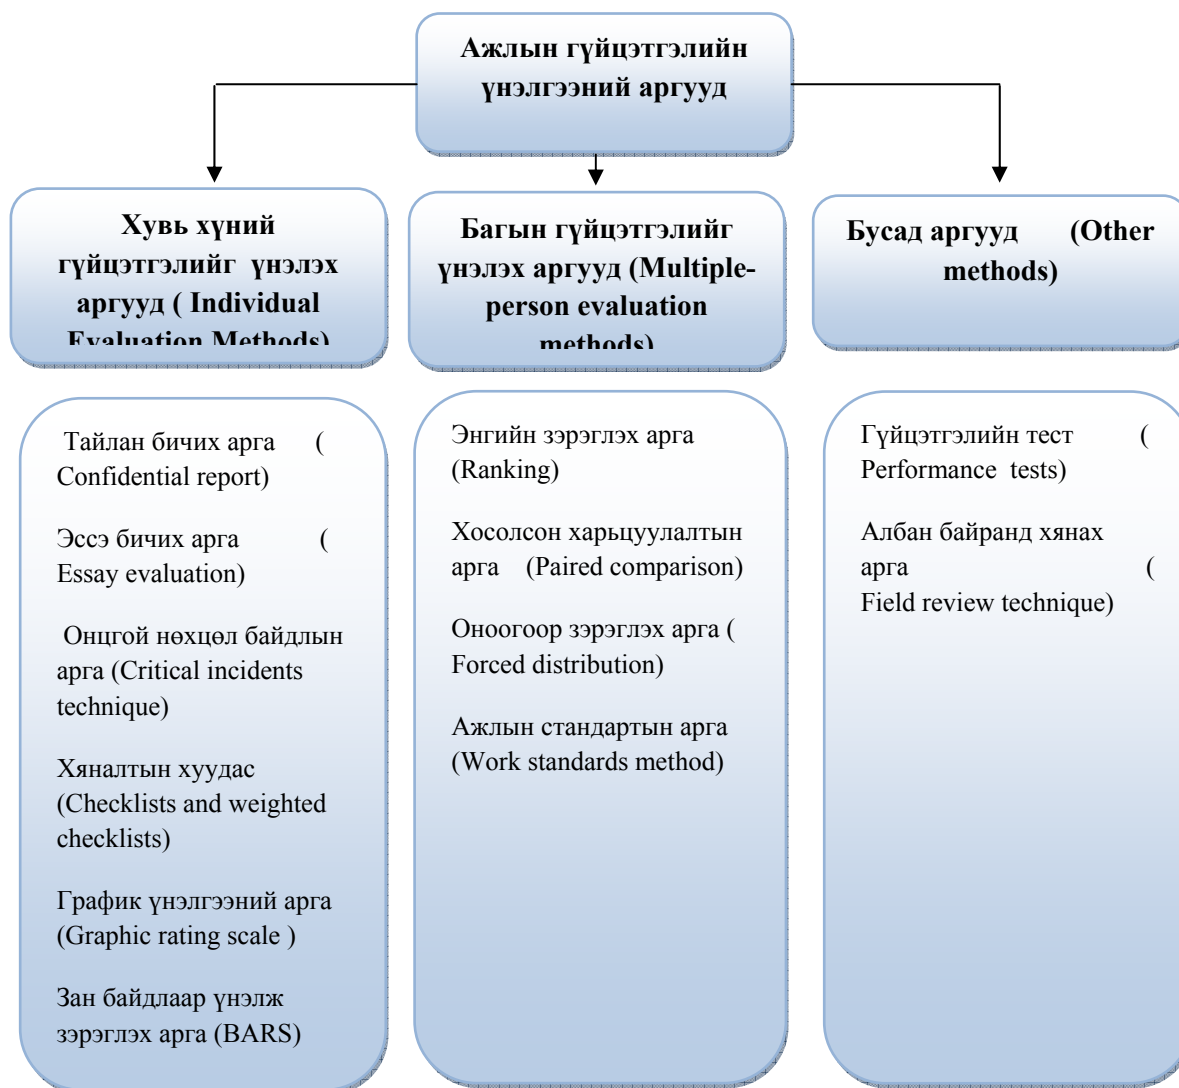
Ажлын гүйцэтгэлийн үнэлгээний аргууд

Хувь хүний гүйцэтгэлийг үнэлэх аргууд ( Individual Evaluation Methods)

Багын гүйцэтгэлийг үнэлэх аргууд (Multiple-person evaluation methods)

Бусад аргууд (Other methods)

Тайлан бичих арга ( Confidential report)

Эссэ бичих арга ( Essay evaluation)

Онцгой нөхцөл байдлын арга (Critical incidents technique)

Хяналтын хуудас (Checklists and weighted checklists)

График үнэлгээний арга (Graphic rating scale )

Зан байдлаар үнэлж зэрэглэх арга (BARS)

Энгийн зэрэглэх арга (Ranking)

Хосолсон харьцуулалтын арга (Paired comparison)

Оноогоор зэрэглэх арга ( Forced distribution)

Ажлын стандартын арга (Work standards method)

Гүйцэтгэлийн тест ( Performance tests)

Албан байранд хянах арга ( Field review technique)